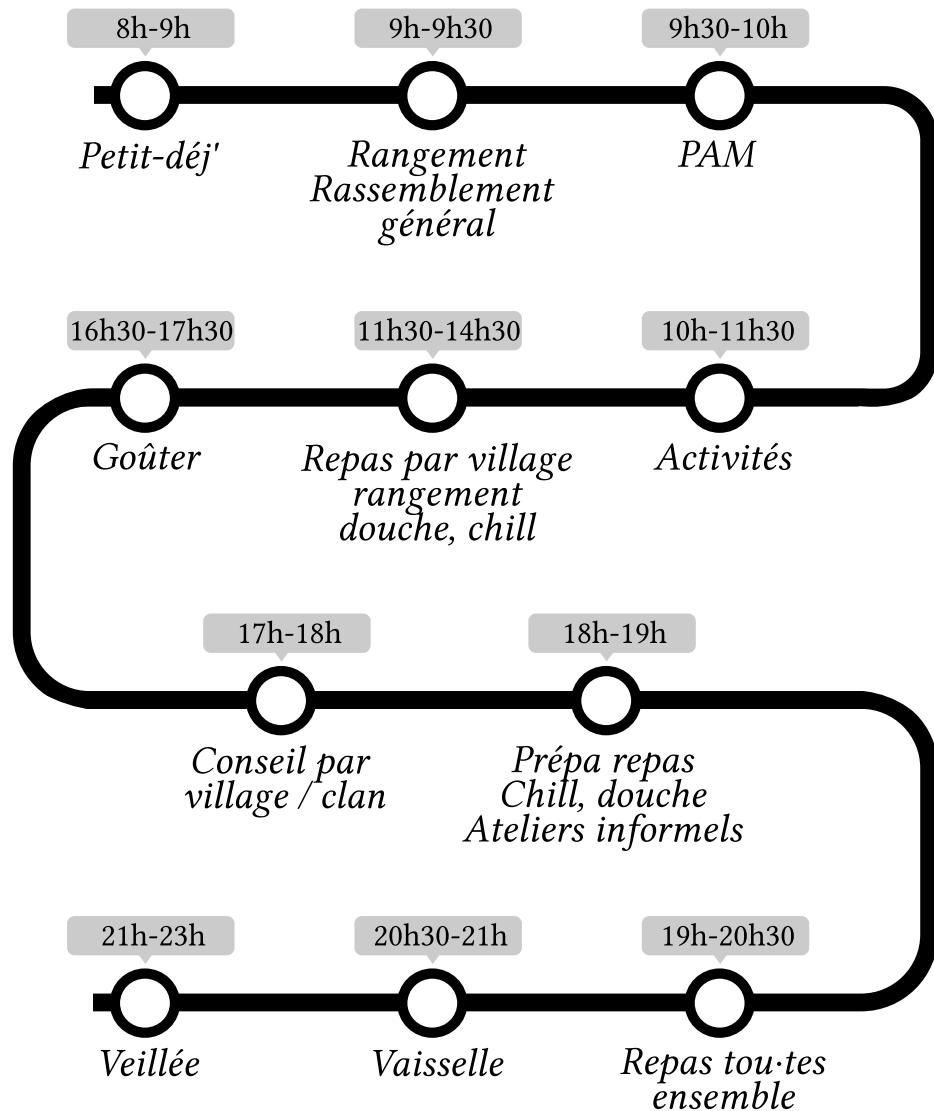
8h-9h
Petit-déj'

9h-9h30
Rangement
Rassemblement
général

9h30-10h
PAM

10h-11h30
Activités

11h30-14h30
Repas par village
rangement
douche, chill

16h30-17h30
Goûter

17h-18h
Conseil par
village / clan

18h-19h
Prépa repas
Chill, douche
Ateliers informels

19h-20h30
Repas tou·tes
ensemble

20h30-21h
Vaisselle

21h-23h
Veillée